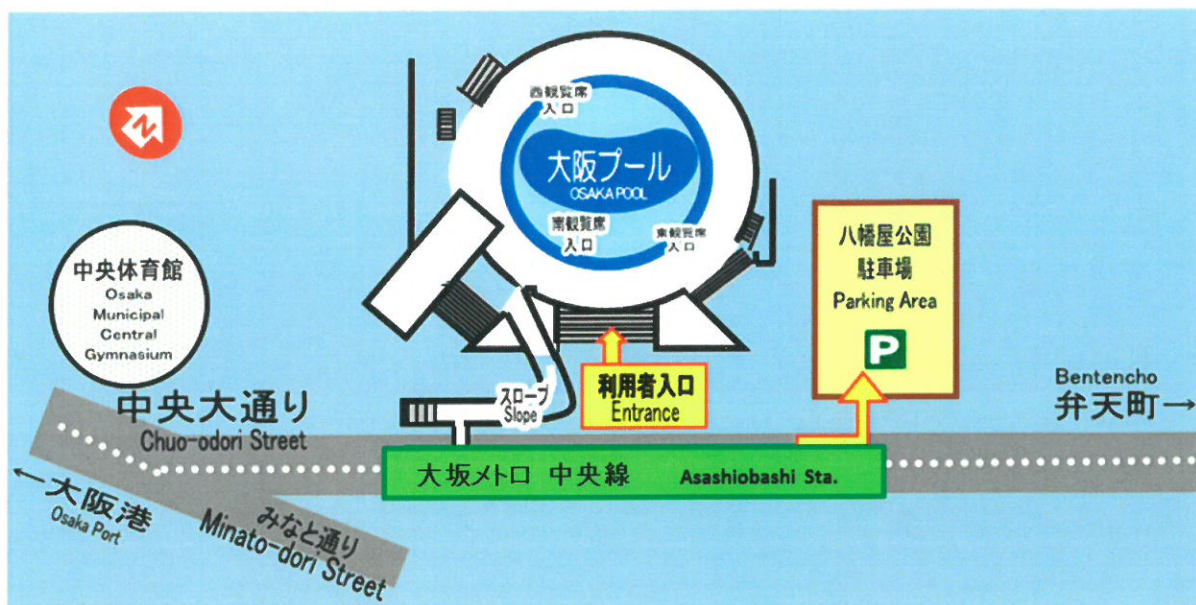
西観覧席
入口

大阪プール
OSAKA POOL

南観覧席
入口

東観覧席
入口

八幡屋公園
駐車場
Parking Area
P

中央体育館
Osaka
Municipal
Central
Gymnasium

中央大通り
Chuo-odori Street

スロープ
Slope

利用者入口
Entrance

Bentencho
弁天町→

大坂メトロ 中央線
Asashiobashi Sta.

←大阪港
Osaka Port

みなと通り
Minato-dori Street